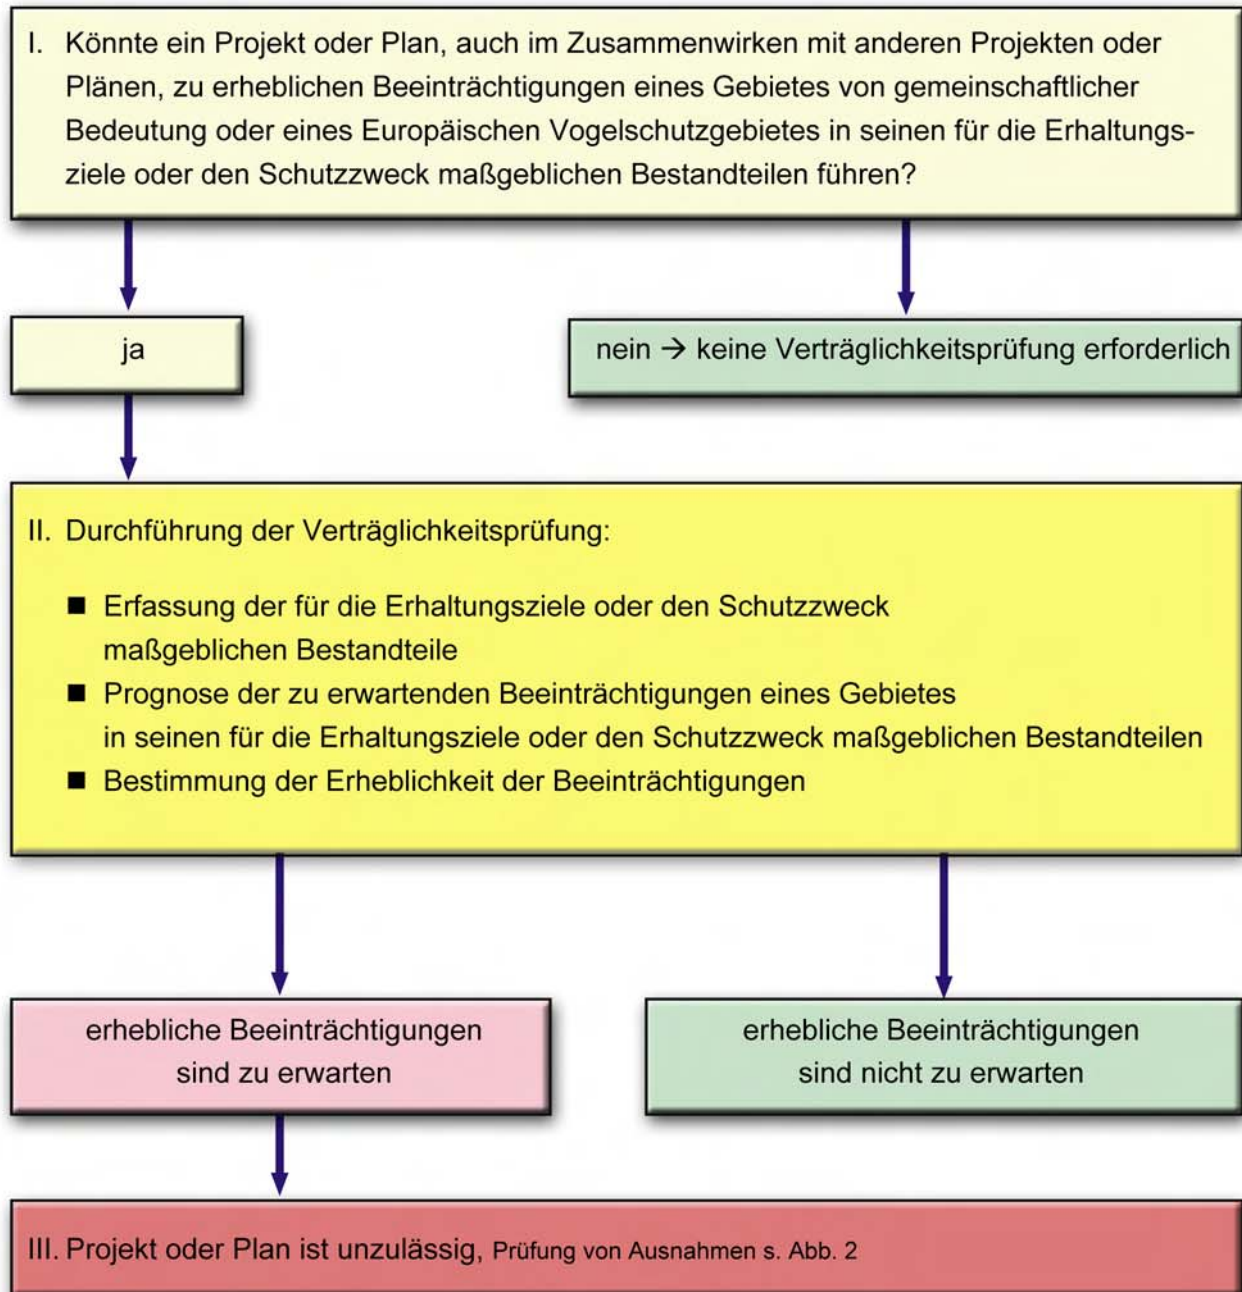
I. Könnte ein Projekt oder Plan, auch im Zusammenwirken mit anderen Projekten oder Plänen, zu erheblichen Beeinträchtigungen eines Gebietes von gemeinschaftlicher Bedeutung oder eines Europäischen Vogelschutzgebietes in seinen für die Erhaltungsziele oder den Schutzzweck maßgeblichen Bestandteilen führen?

ja

nein → keine Verträglichkeitsprüfung erforderlich

II. Durchführung der Verträglichkeitsprüfung:

■ Erfassung der für die Erhaltungsziele oder den Schutzzweck maßgeblichen Bestandteile
■ Prognose der zu erwartenden Beeinträchtigungen eines Gebietes in seinen für die Erhaltungsziele oder den Schutzzweck maßgeblichen Bestandteilen
■ Bestimmung der Erheblichkeit der Beeinträchtigungen

erhebliche Beeinträchtigungen sind zu erwarten

erhebliche Beeinträchtigungen sind nicht zu erwarten

III. Projekt oder Plan ist unzulässig, Prüfung von Ausnahmen s. Abb. 2